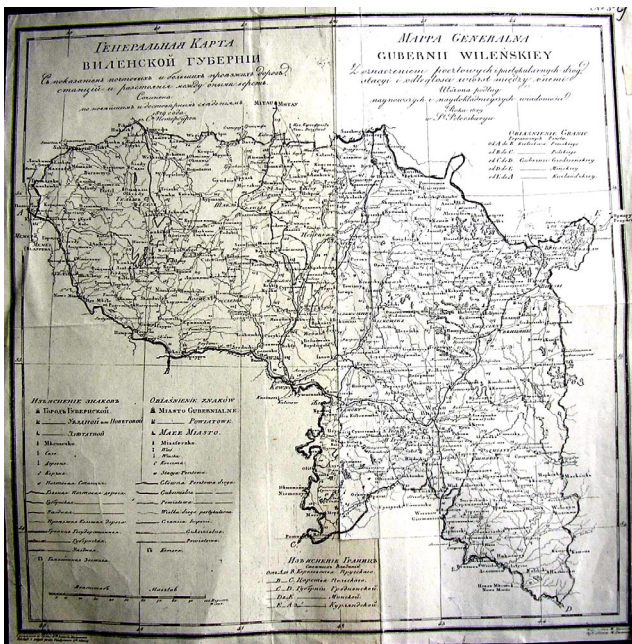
Генеральная Карта Виленской Губернии

Съ показаніемъ почтовыхъ и большихъ проезжихъ дорогъ, станцій и разстоянія между оными верстъ

Сочинена по новѣйшимъ и достовѣрнѣйшимъ сведеніямъ 1819 года

въ С. Петербургѣ

Mappa Generalna Gubernii Wileńskiey

Z oznaczeniem pocztowych i partykularnych drog, stacyi i odległości wiorst między onemi

Ułożona podług naynowszych i nayakuratnieyszych wiadomości

Roku 1819

w S. Petersburgu

Objaśnienie Granic

Изъясненіе Знаковъ

Городъ Губернскій

Уѣздной или Повѣтовой

Заштатной

Мѣстечко

Село

Деревня

Objaśnienie Znaków

Miasto Gubernialne

Powiatowe

Małe Miasto

Miasteczko

Wieś

Изъясненіе Границъ

Mitau

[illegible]